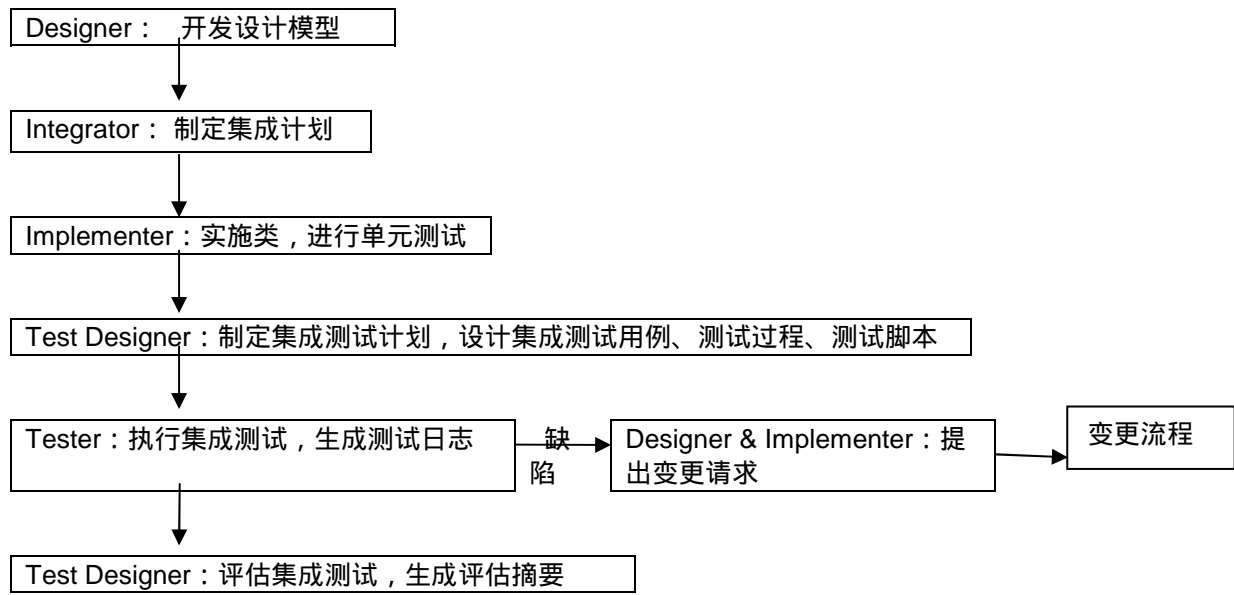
Designer： 开发设计模型

Integrator： 制定集成计划

Implementer：实施类，进行单元测试

Test Designer：制定集成测试计划，设计集成测试用例、测试过程、测试脚本

Tester：执行集成测试，生成测试日志

缺陷

Designer & Implementer：提出变更请求

变更流程

Test Designer：评估集成测试，生成评估摘要